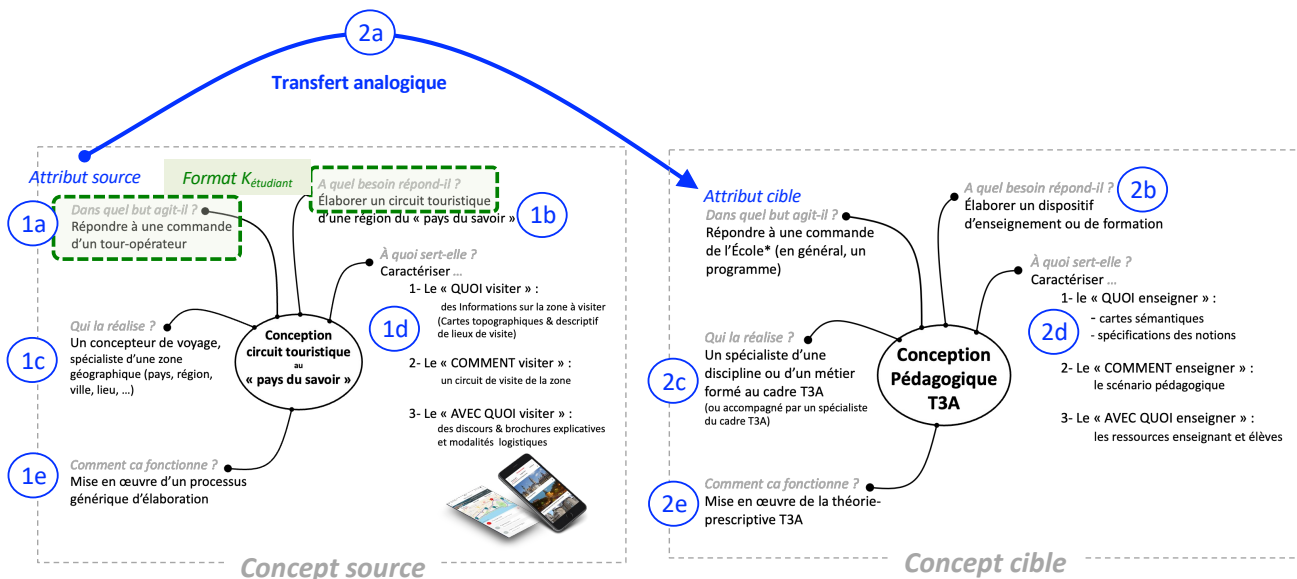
2a

Transfert analogique

Attribut source

Format $K_{étudiant}$

1a
Dans quel but agit-il ?
Répondre à une commande d'un tour-opérateur

A quel besoin répond-il ?
Élaborer un circuit touristique d'une région du « pays du savoir »
1b

À quoi sert-elle ?
Caractériser …
1- Le « QUOI visiter » :
des Informations sur la zone à visiter (Cartes topographiques & descriptif de lieux de visite)
1d
2- Le « COMMENT visiter » :
un circuit de visite de la zone
3- Le « AVEC QUOI visiter » :
des discours & brochures explicatives et modalités logistiques

1c
Qui la réalise ?
Un concepteur de voyage, spécialiste d'une zone géographique (pays, région, ville, lieu, …)

Conception circuit touristique au « pays du savoir »

1e
Comment ca fonctionne ?
Mise en œuvre d'un processus générique d'élaboration

Concept source

Attribut cible
Dans quel but agit-il ?
Répondre à une commande de l'École* (en général, un programme)

A quel besoin répond-il ?
2b
Élaborer un dispositif d'enseignement ou de formation

À quoi sert-elle ?
Caractériser …
1- le « QUOI enseigner » :
2d
- cartes sémantiques
- spécifications des notions
2- Le « COMMENT enseigner » :
le scénario pédagogique
3- Le « AVEC QUOI enseigner » :
les ressources enseignant et élèves

2c
Qui la réalise ?
Un spécialiste d'une discipline ou d'un métier formé au cadre T3A
(ou accompagné par un spécialiste du cadre T3A)

Conception Pédagogique T3A

2e
Comment ca fonctionne ?
Mise en œuvre de la théorie-prescriptive T3A

Concept cible